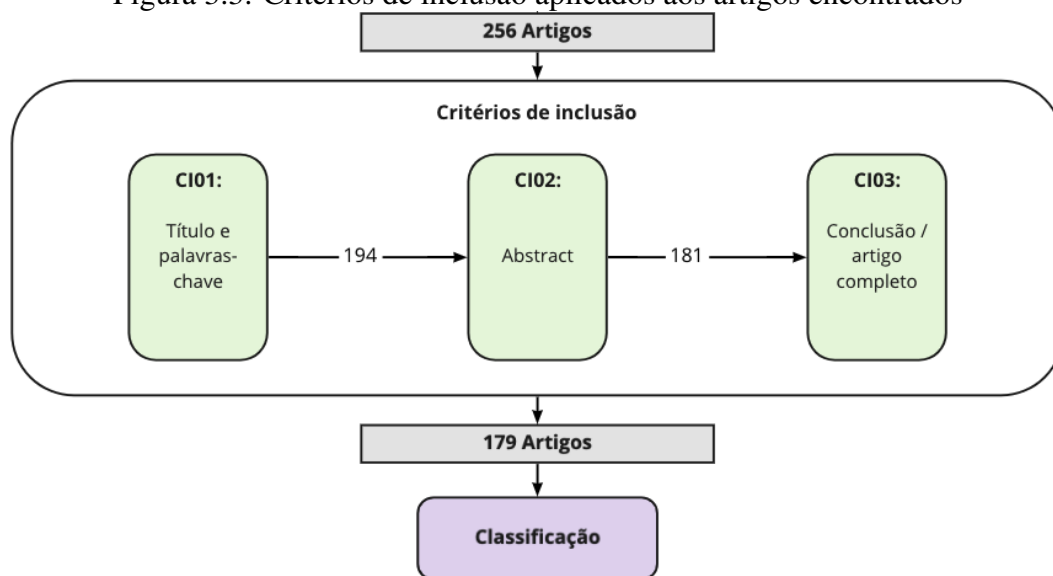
Figura 3.3: Critérios de inclusão aplicados aos artigos encontrados

256 Artigos

Critérios de inclusão

CI01:

Título e palavras-chave

194

CI02:

Abstract

181

CI03:

Conclusão / artigo completo

179 Artigos

Classificação